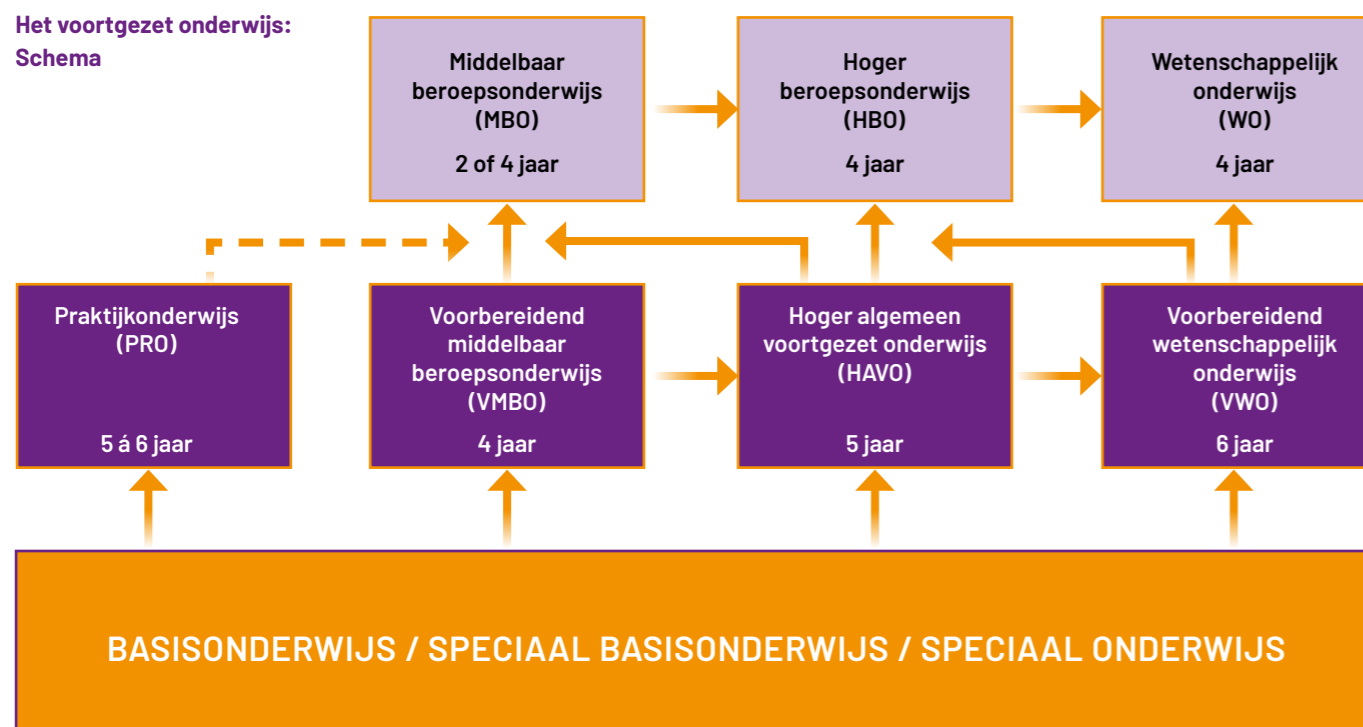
Het voortgezet onderwijs:
Schema

Middelbaar beroepsonderwijs
(MBO)
2 of 4 jaar

Hoger beroepsonderwijs
(HBO)
4 jaar

Wetenschappelijk onderwijs
(WO)
4 jaar

Praktijkonderwijs
(PRO)
5 á 6 jaar

Voorbereidend middelbaar beroepsonderwijs
(VMBO)
4 jaar

Hoger algemeen voortgezet onderwijs
(HAVO)
5 jaar

Voorbereidend wetenschappelijk onderwijs
(VWO)
6 jaar

BASISONDERWIJS / SPECIAAL BASISONDERWIJS / SPECIAAL ONDERWIJS